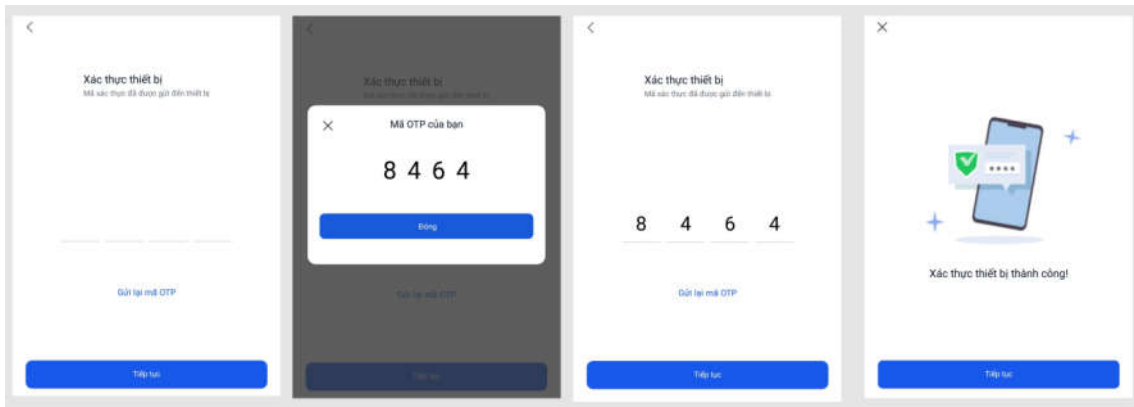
Xác thực thiết bị
Mã xác thực đã được gửi đến thiết bị

Gửi lại mã OTP

Tiếp tục

Xác thực thiết bị
Mã xác thực đã được gửi đến thiết bị

Mã OTP của bạn

8 4 6 4

Đóng

Gửi lại mã OTP

Tiếp tục

Xác thực thiết bị
Mã xác thực đã được gửi đến thiết bị

8 4 6 4

Gửi lại mã OTP

Tiếp tục

Xác thực thiết bị thành công!

Tiếp tục